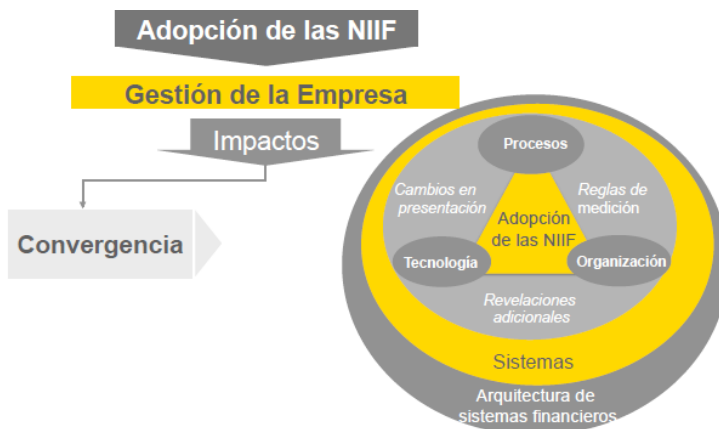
Adopción de las NIIF

Gestión de la Empresa

Impactos

Convergencia

Procesos

Cambios en presentación

Reglas de medición

Adopción de las NIIF

Tecnología

Organización

Revelaciones adicionales

Sistemas

Arquitectura de sistemas financieros